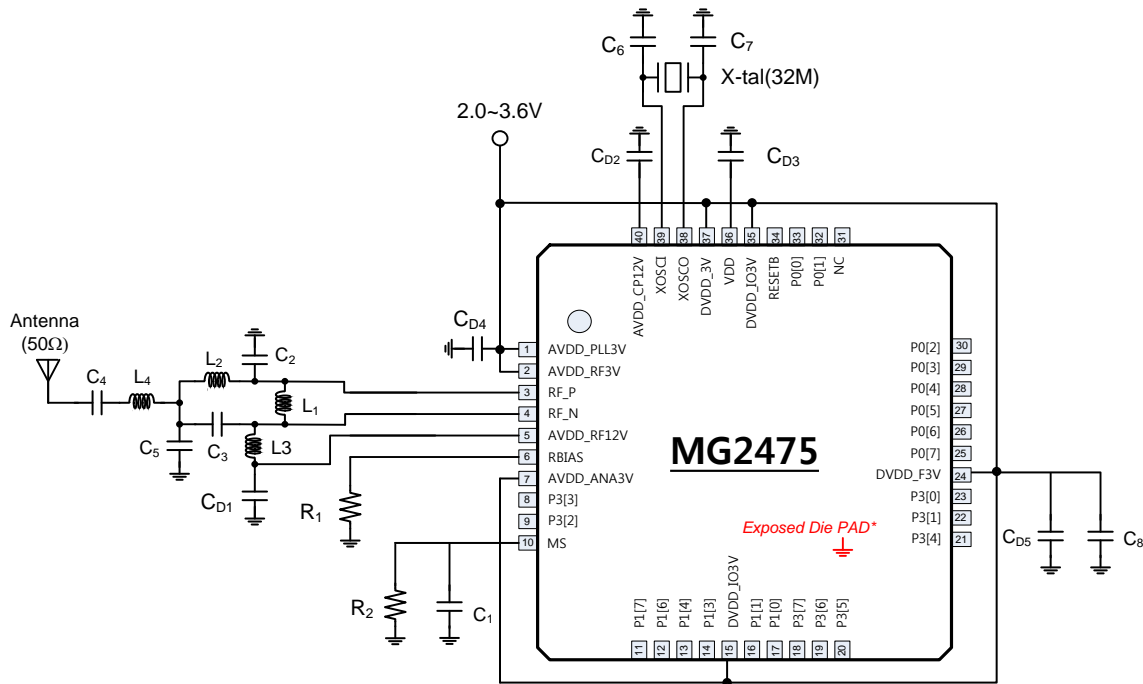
$C_6$ $C_7$
X-tal(32M)
2.0~3.6V
$C_{D2}$ $C_{D3}$

40 AVDD_CP12V
39 XOSCI
38 XOSCO
37 DVDD_3V
36 VDD
35 DVDD_IO3V
34 RESETB
33 P0[0]
32 P0[1]
31 NC

Antenna (50Ω)
$C_{D4}$
$C_4$ $L_4$ $L_2$ $C_2$ $L_1$ $C_5$ $C_3$ L3 $C_{D1}$ $R_1$ $R_2$ $C_1$

1 AVDD_PLL3V
2 AVDD_RF3V
3 RF_P
4 RF_N
5 AVDD_RF12V
6 RBIAS
7 AVDD_ANA3V
8 P3[3]
9 P3[2]
10 MS

MG2475

Exposed Die PAD*

P0[2] 30
P0[3] 29
P0[4] 28
P0[5] 27
P0[6] 26
P0[7] 25
DVDD_F3V 24
P3[0] 23
P3[1] 22
P3[4] 21

$C_{D5}$ $C_8$

11 P1[7]
12 P1[6]
13 P1[4]
14 P1[3]
15 DVDD_IO3V
16 P1[1]
17 P1[0]
18 P3[7]
19 P3[6]
20 P3[5]